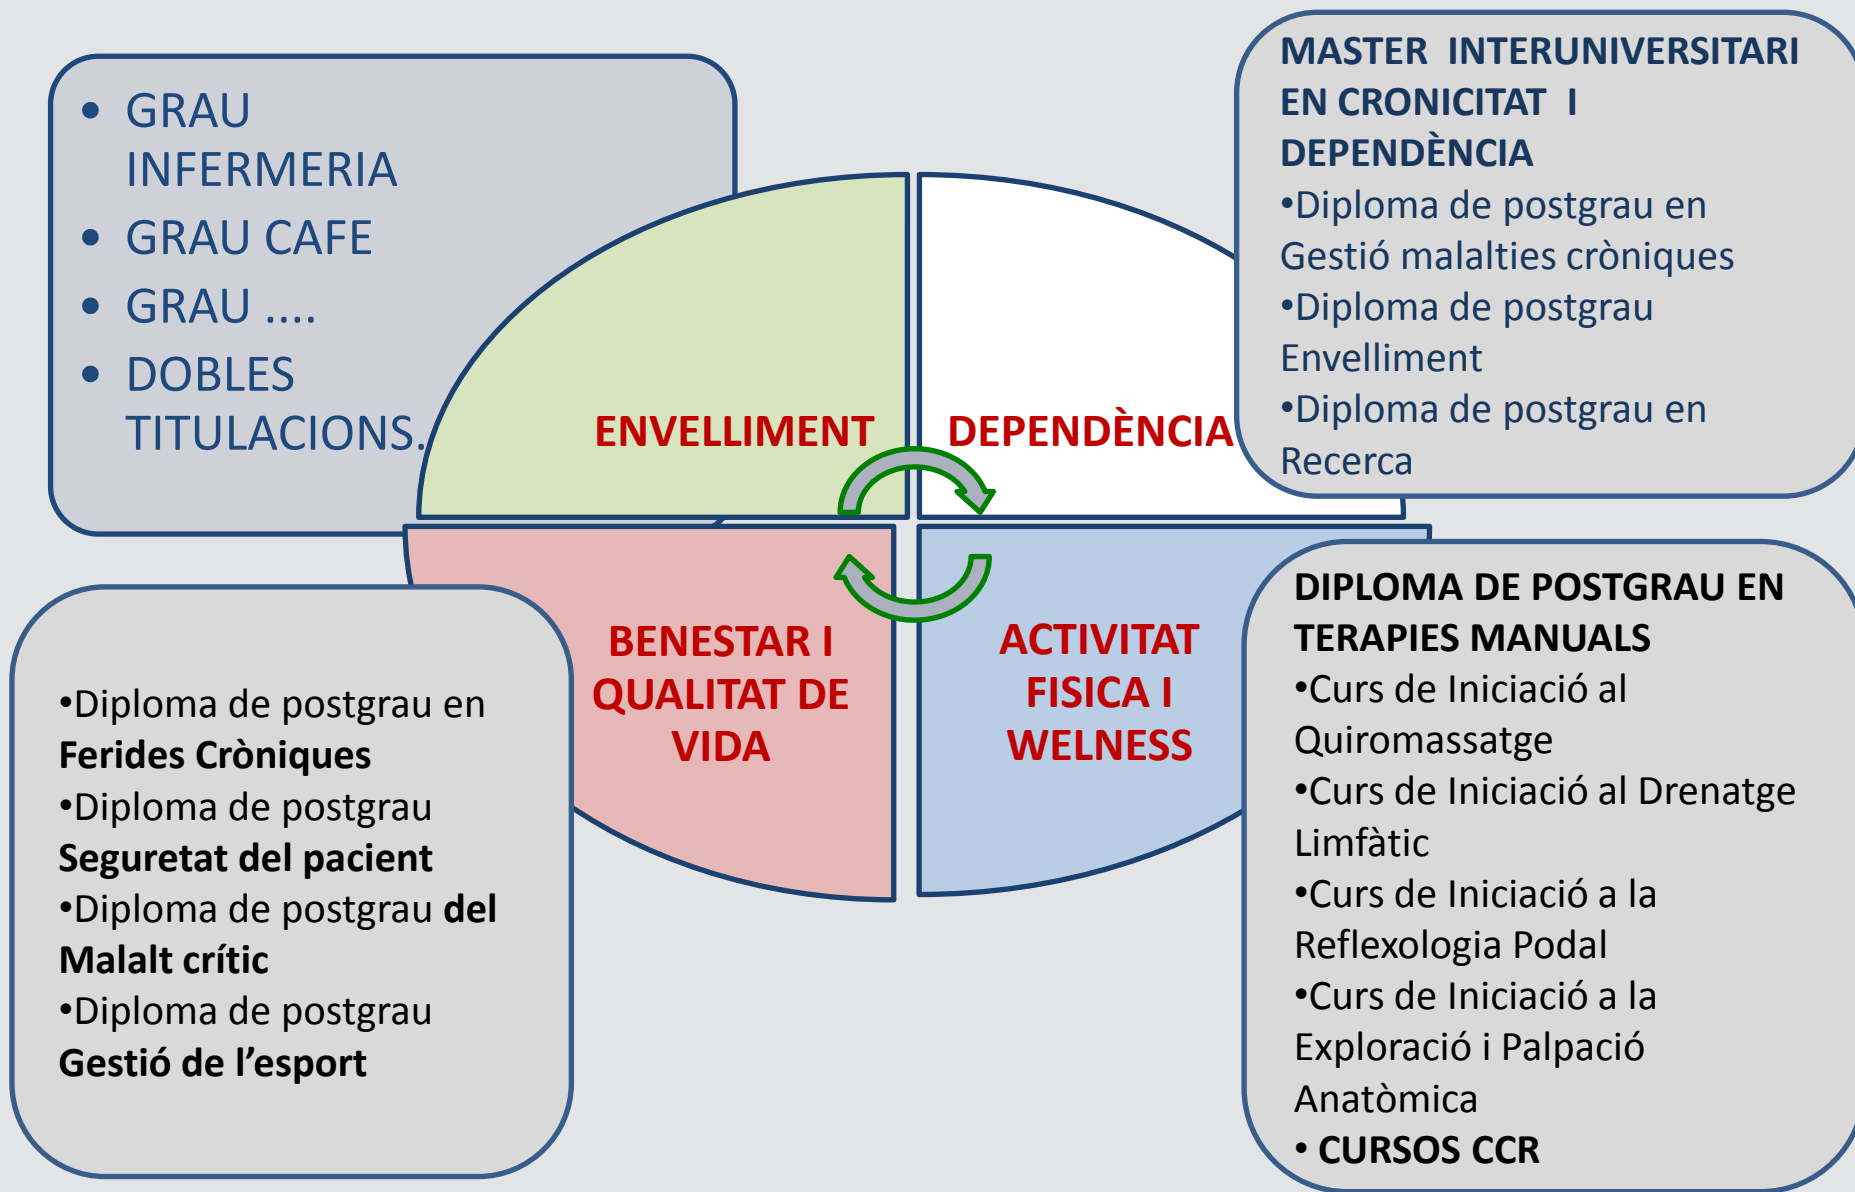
- GRAU INFERMERIA
- GRAU CAFE
- GRAU ....
- DOBLES TITULACIONS.

MASTER INTERUNIVERSITARI EN CRONICITAT I DEPENDÈNCIA
•Diploma de postgrau en Gestió malalties cròniques
•Diploma de postgrau Envelliment
•Diploma de postgrau en Recerca

ENVELLIMENT

DEPENDÈNCIA

BENESTAR I QUALITAT DE VIDA

ACTIVITAT FISICA I WELNESS

•Diploma de postgrau en **Ferides Cròniques**
•Diploma de postgrau **Seguretat del pacient**
•Diploma de postgrau **del Malalt crític**
•Diploma de postgrau **Gestió de l'esport**

DIPLOMA DE POSTGRAU EN TERAPIES MANUALS
•Curs de Iniciació al Quiromassatge
•Curs de Iniciació al Drenatge Limfàtic
•Curs de Iniciació a la Reflexologia Podal
•Curs de Iniciació a la Exploració i Palpació Anatòmica
• **CURSOS CCR**